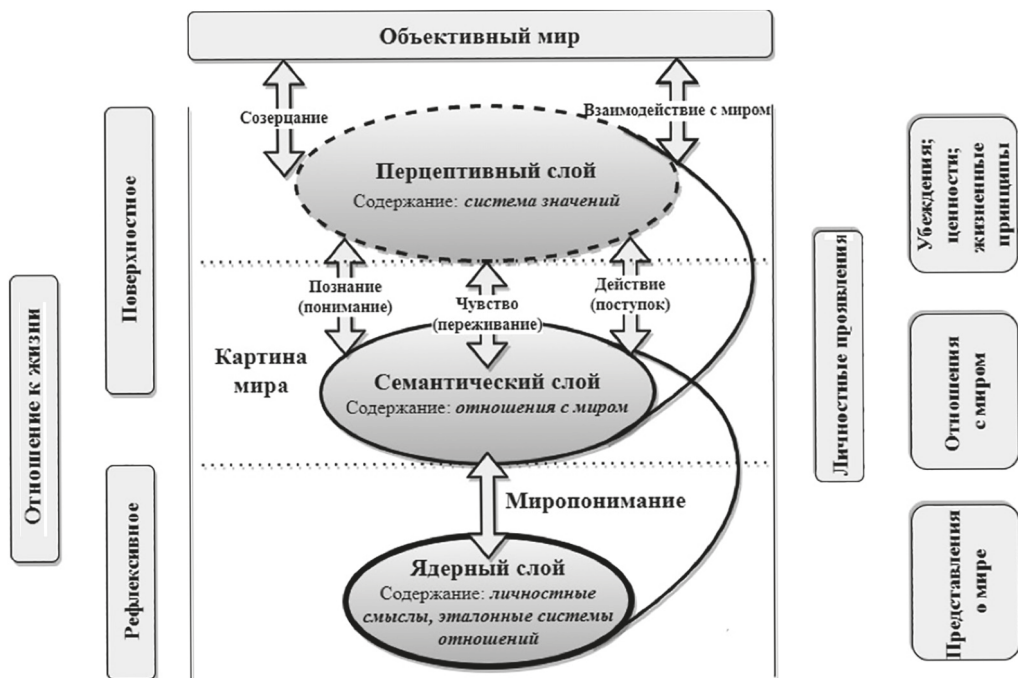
Объективный мир

Созерцание

Взаимодействие с миром

Перцептивный слой
Содержание: *система значений*

Познание (понимание)

Чувство (переживание)

Действие (поступок)

Картина мира

Семантический слой
Содержание: *отношения с миром*

Миропонимание

Ядерный слой
Содержание: *личностные смыслы, эталонные системы отношений*

Отношение к жизни

Поверхностное

Рефлексивное

Личностные проявления

Убеждения; ценности; жизненные принципы

Отношения с миром

Представления о мире